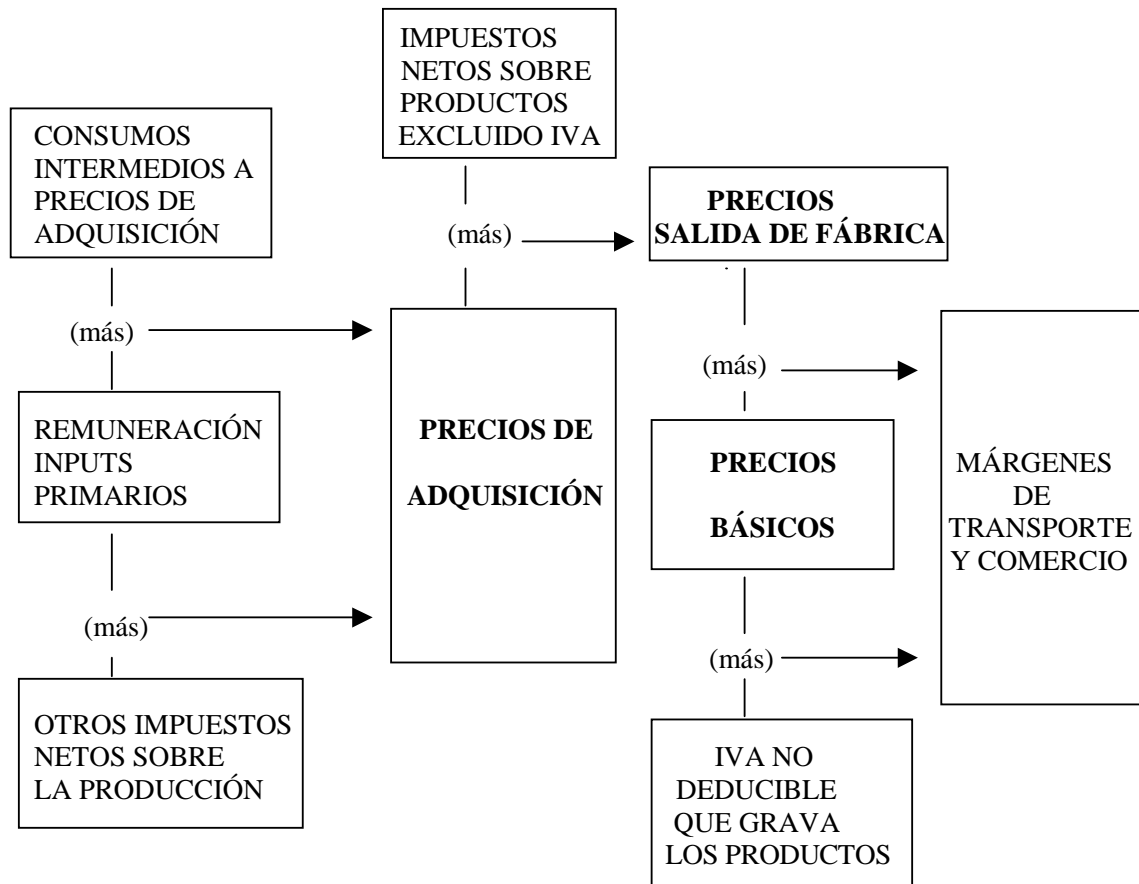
IMPUESTOS NETOS SOBRE PRODUCTOS EXCLUIDO IVA

CONSUMOS INTERMEDIOS A PRECIOS DE ADQUISICIÓN

(más)

PRECIOS SALIDA DE FÁBRICA

(más)

(más)

REMUNERACIÓN INPUTS PRIMARIOS

PRECIOS DE ADQUISICIÓN

PRECIOS BÁSICOS

MÁRGENES DE TRANSPORTE Y COMERCIO

(más)

(más)

OTROS IMPUESTOS NETOS SOBRE LA PRODUCCIÓN

IVA NO DEDUCIBLE QUE GRAVA LOS PRODUCTOS